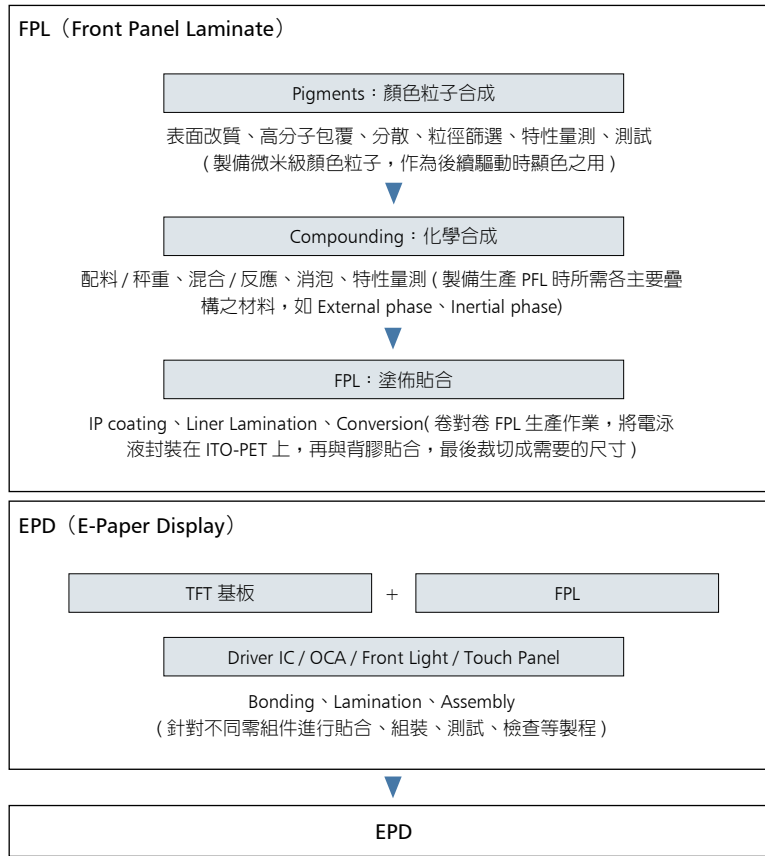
FPL（Front Panel Laminate）

Pigments：顏色粒子合成

表面改質、高分子包覆、分散、粒徑篩選、特性量測、測試
( 製備微米級顏色粒子，作為後續驅動時顯色之用 )

Compounding：化學合成

配料 / 秤重、混合 / 反應、消泡、特性量測 ( 製備生產 PFL 時所需各主要疊構之材料，如 External phase、Inertial phase)

FPL：塗佈貼合

IP coating、Liner Lamination、Conversion( 卷對卷 FPL 生產作業，將電泳液封裝在 ITO-PET 上，再與背膠貼合，最後裁切成需要的尺寸 )

EPD（E-Paper Display）

TFT 基板

+

FPL

Driver IC / OCA / Front Light / Touch Panel

Bonding、Lamination、Assembly
( 針對不同零組件進行貼合、組裝、測試、檢查等製程 )

EPD